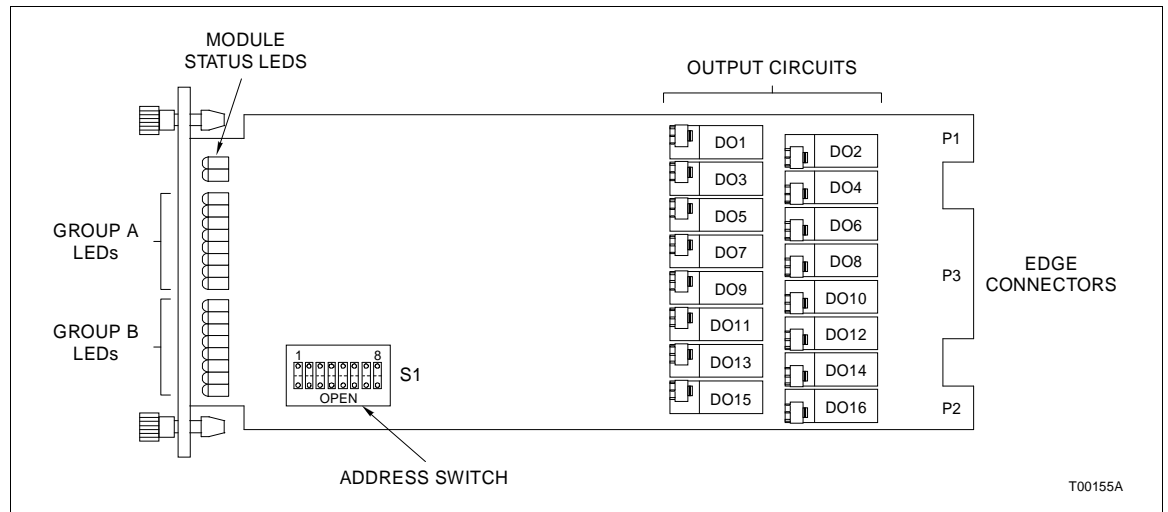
MODULE STATUS LEDS

OUTPUT CIRCUITS

GROUP A LEDs

GROUP B LEDs

DO1
DO3
DO5
DO7
DO9
DO11
DO13
DO15

DO2
DO4
DO6
DO8
DO10
DO12
DO14
DO16

P1

P3

P2

EDGE CONNECTORS

1 8
S1
OPEN

ADDRESS SWITCH

T00155A